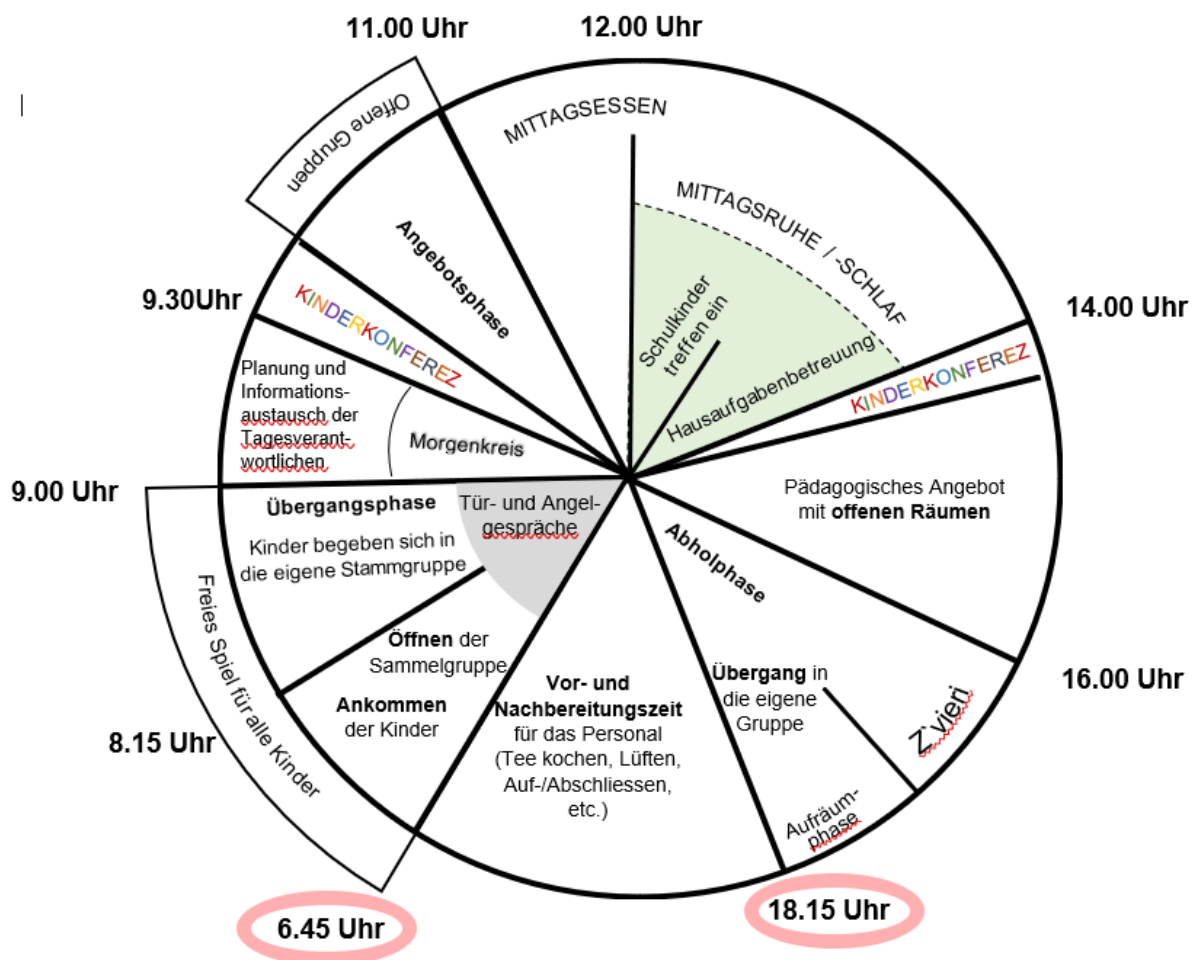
11.00 Uhr

12.00 Uhr

Offene Gruppen

MITTAGSESSEN

MITTAGSRUHE / -SCHLAF

Angebotsphase

9.30Uhr

KINDERKONFEREZ

Schulkinder treffen ein

14.00 Uhr

Hausaufgabenbetreuung

KINDERKONFEREZ

Planung und Informationsaustausch der Tagesverantwortlichen

Morgenkreis

9.00 Uhr

Übergangsphase

Tür- und Angelgespräche

Pädagogisches Angebot mit offenen Räumen

Kinder begeben sich in die eigene Stammgruppe

Abholphase

Freies Spiel für alle Kinder

Öffnen der Sammelgruppe

Übergang in die eigene Gruppe

16.00 Uhr

Ankommen der Kinder

Vor- und Nachbereitungszeit für das Personal (Tee kochen, Lüften, Auf-/Abschliessen, etc.)

Z'vieri

8.15 Uhr

Aufräumphase

6.45 Uhr

18.15 Uhr